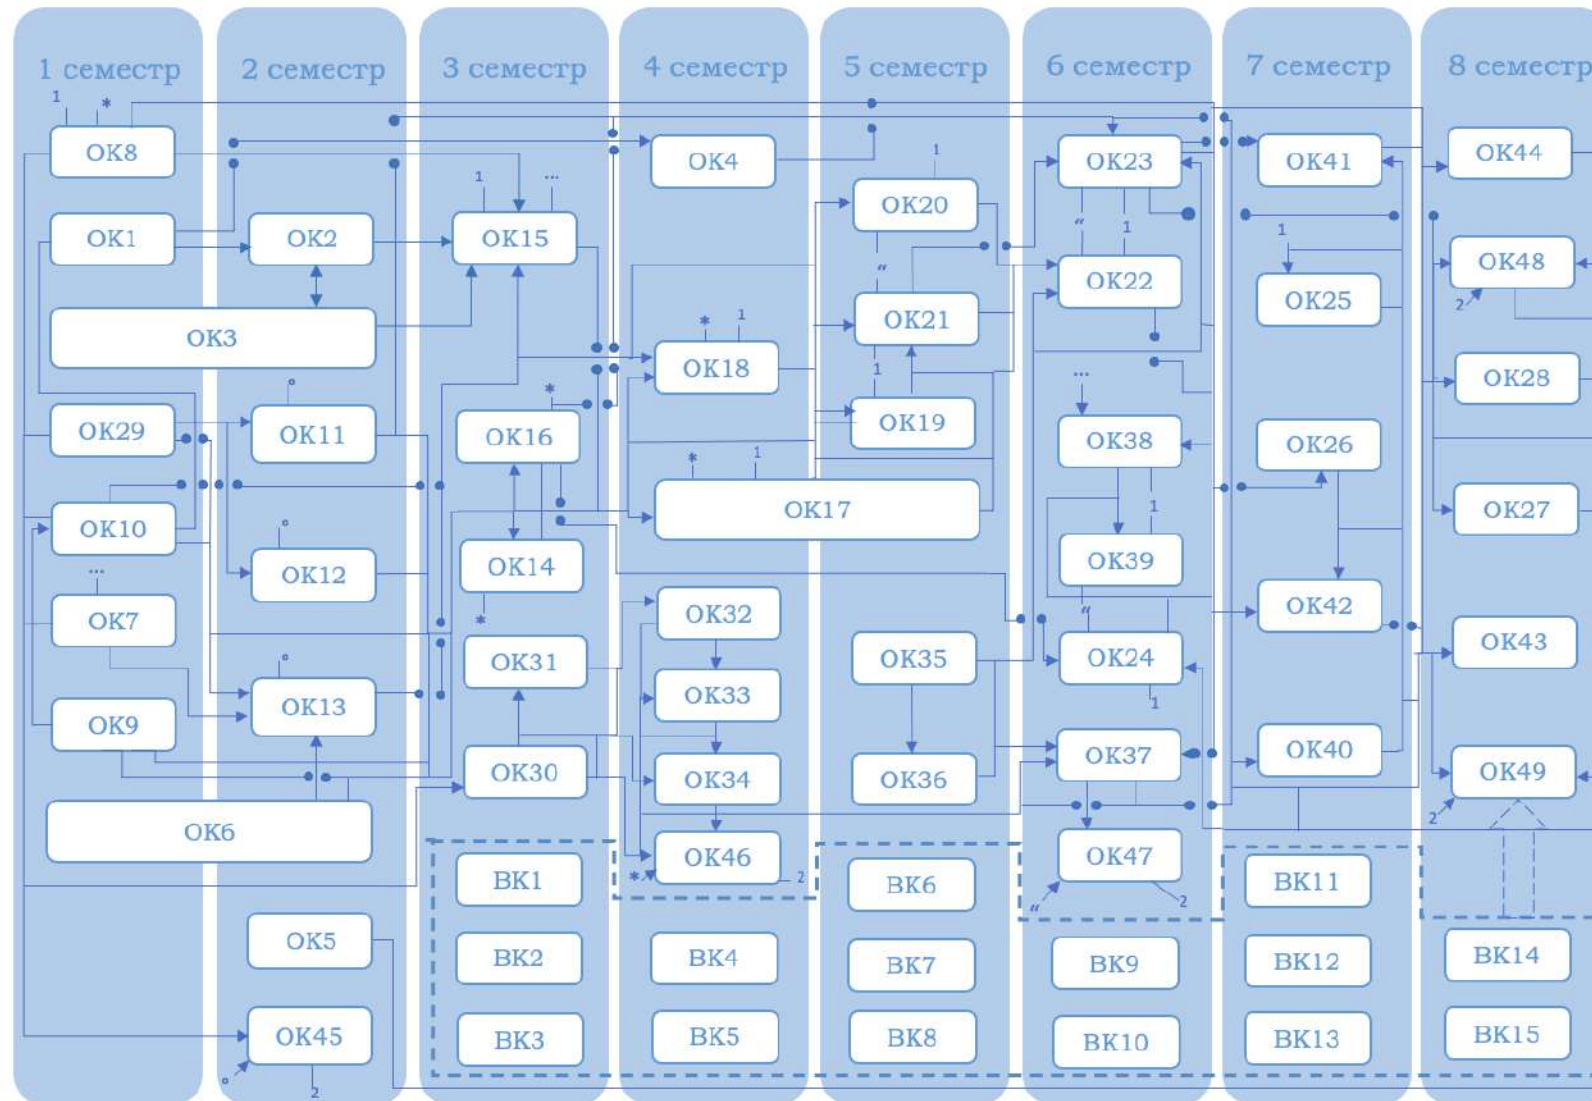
1 семестр
2 семестр
3 семестр
4 семестр
5 семестр
6 семестр
7 семестр
8 семестр

1 *
ОК8
ОК1
ОК3
ОК29
ОК10
...
ОК7
ОК9
ОК6

ОК2
°
ОК11
°
ОК12
°
ОК13
ОК5
ОК45
° 2

1 ...
ОК15
*
ОК16
ОК14
*
ОК31
ОК30
ВК1
ВК2
ВК3

ОК4
* 1
ОК18
* 1
ОК17
ОК32
ОК33
ОК34
ОК46
* 2
ВК4
ВК5

1
ОК20
"
ОК21
1
ОК19
ОК35
ОК36
ВК6
ВК7
ВК8

ОК23
" 1
ОК22
...
ОК38
1
ОК39
"
ОК24
1
ОК37
ОК47
" 2
ВК9
ВК10

ОК41
1
ОК25
ОК26
ОК42
ОК40
ВК11
ВК12
ВК13

ОК44
ОК48
2
ОК28
ОК27
ОК43
ОК49
2
ВК14
ВК15